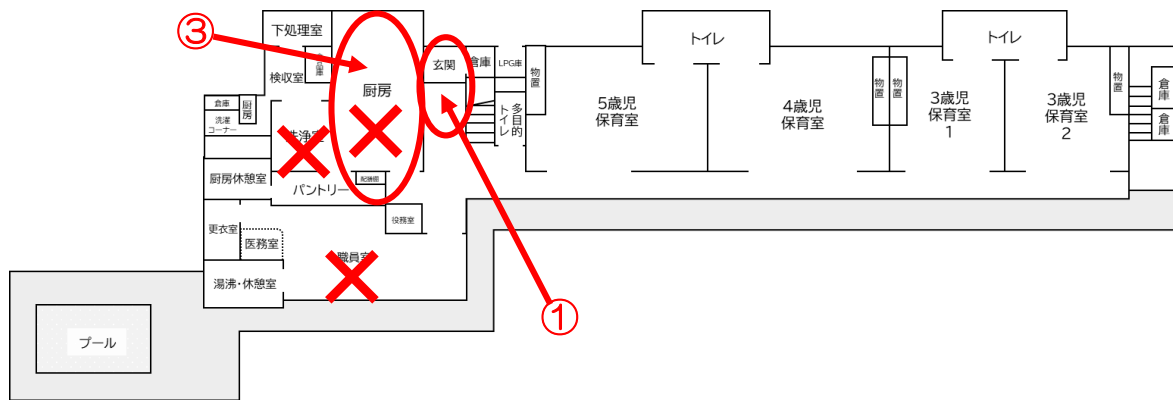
③
下処理室
検収室
食品庫
厨房
玄関
倉庫
LPG庫
物置
多目的トイレ
トイレ
トイレ
5歳児
保育室
4歳児
保育室
物置
物置
3歳児
保育室
1
3歳児
保育室
2
物置
倉庫
倉庫
倉庫
厨房
洗濯コーナー
洗浄室
厨房休憩室
パントリー
配膳棚
役務室
更衣室
医務室
職員室
湯沸・休憩室
①
プール